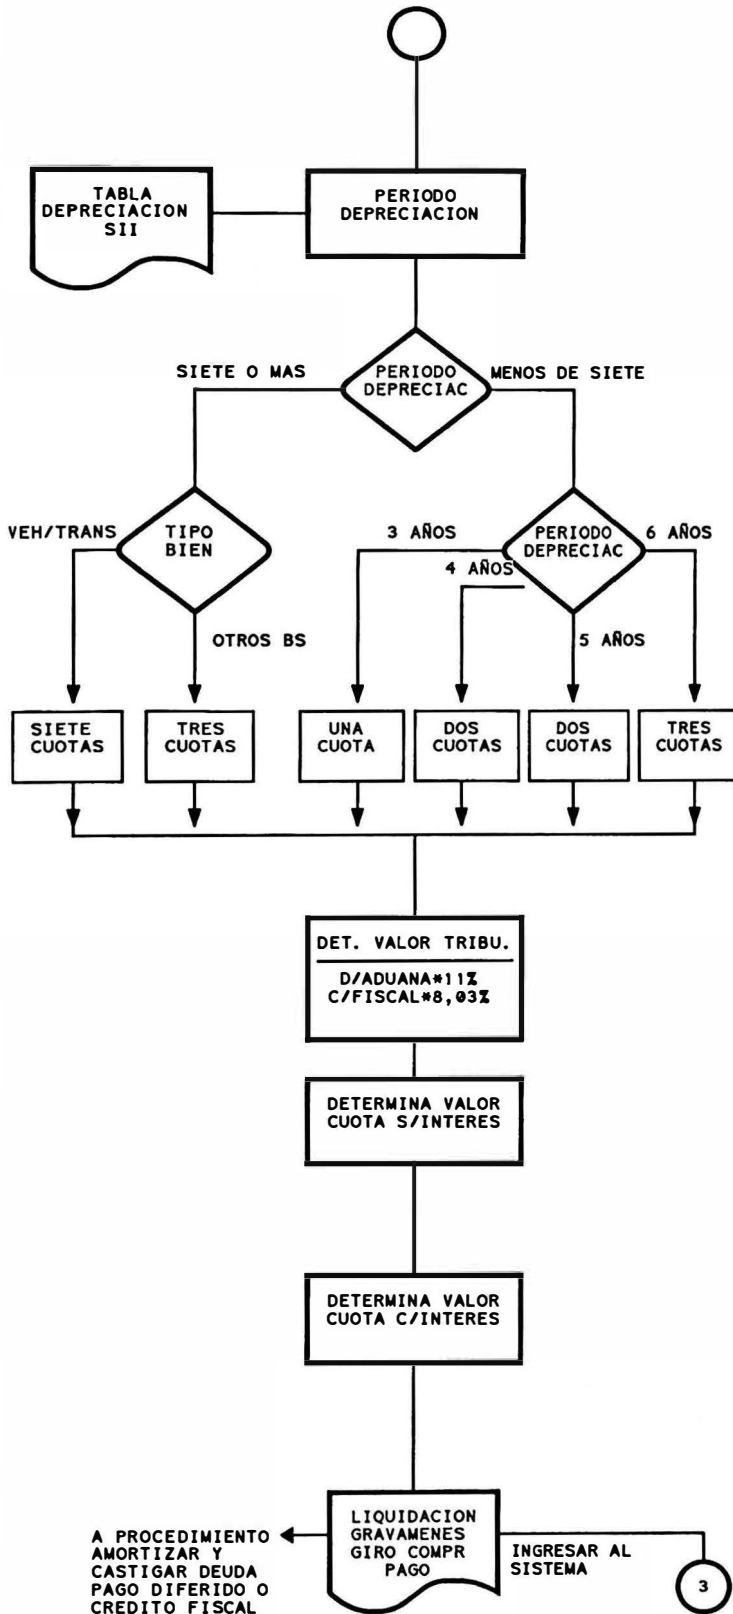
TABLA DEPRECIACION SII

PERIODO DEPRECIACION

SIETE O MAS

PERIODO DEPRECIAC

MENOS DE SIETE

VEH/TRANS

TIPO BIEN

OTROS BS

3 AÑOS

PERIODO DEPRECIAC

6 AÑOS

4 AÑOS

5 AÑOS

SIETE CUOTAS

TRES CUOTAS

UNA CUOTA

DOS CUOTAS

DOS CUOTAS

TRES CUOTAS

DET. VALOR TRIBU.

D/ADUANA*11%
C/FISCAL*8,03%

DETERMINA VALOR CUOTA S/INTERES

DETERMINA VALOR CUOTA C/INTERES

LIQUIDACION GRAVAMENES GIRO COMPR PAGO

A PROCEDIMIENTO AMORTIZAR Y CASTIGAR DEUDA PAGO DIFERIDO O CREDITO FISCAL

INGRESAR AL SISTEMA

3